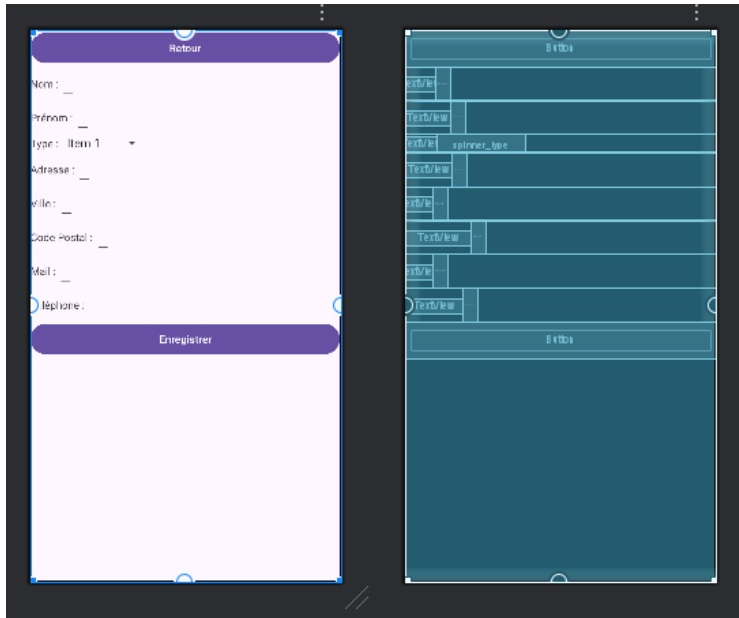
Retour

Nom : _

Prénom : _

Type : Item 1

Adresse : _

Ville : _

Code Postal : _

Mail : _

léphone :

Enregistrer

Button

extVie

TextView

extVie

spinner_type

TextView

extVie

TextView

extVie

TextView

Button